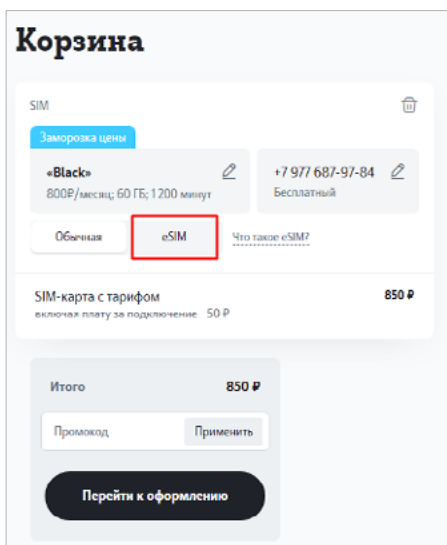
Корзина

SIM

Заморозка цены

«Black»
800₽/месяц; 60 ГБ; 1200 минут

+7 977 687-97-84
Бесплатный

Обычная
eSIM
Что такое eSIM?

SIM-карта с тарифом
включая плату за подключение 50 ₽
850 ₽

Итого
850 ₽

Промокод
Применить

Перейти к оформлению